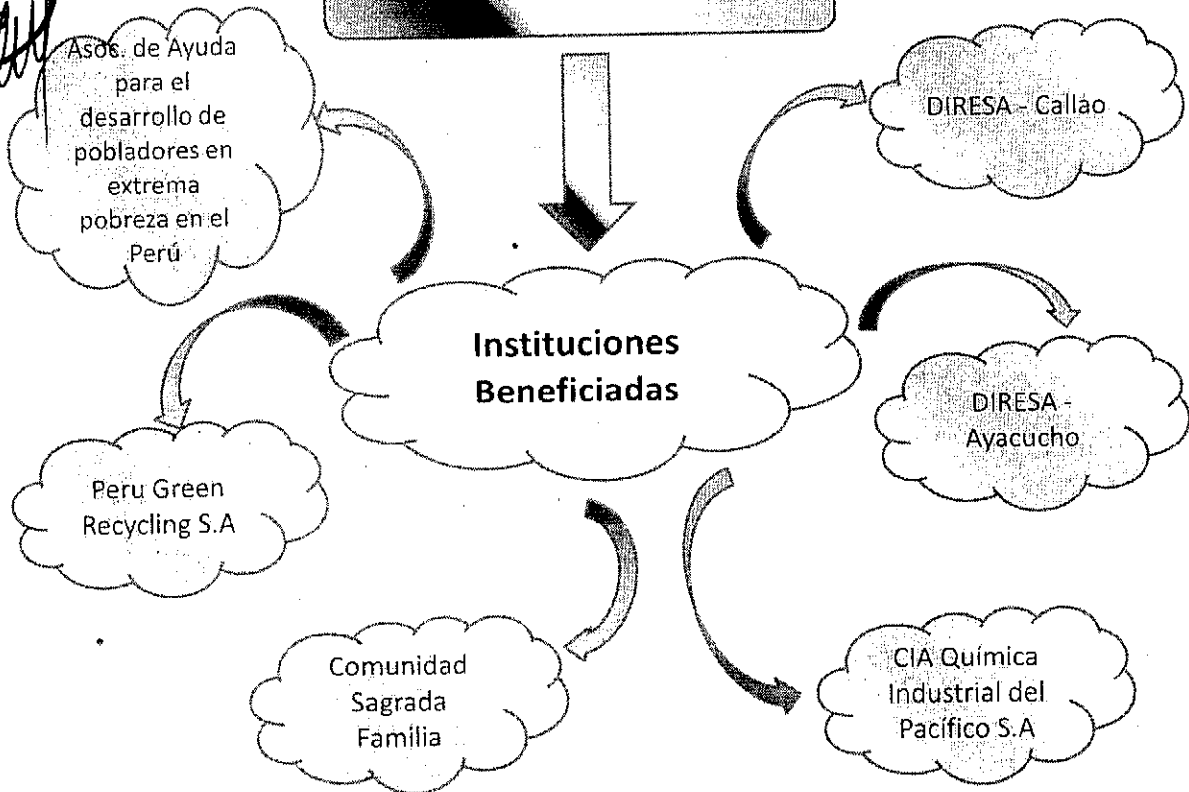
Asos. de Ayuda para el desarrollo de pobladores en extrema pobreza en el Perú

DIRESA - Callao

Instituciones Beneficiadas

DIRESA - Ayacucho

Peru Green Recycling S.A

Comunidad Sagrada Familia

CIA Química Industrial del Pacífico S.A